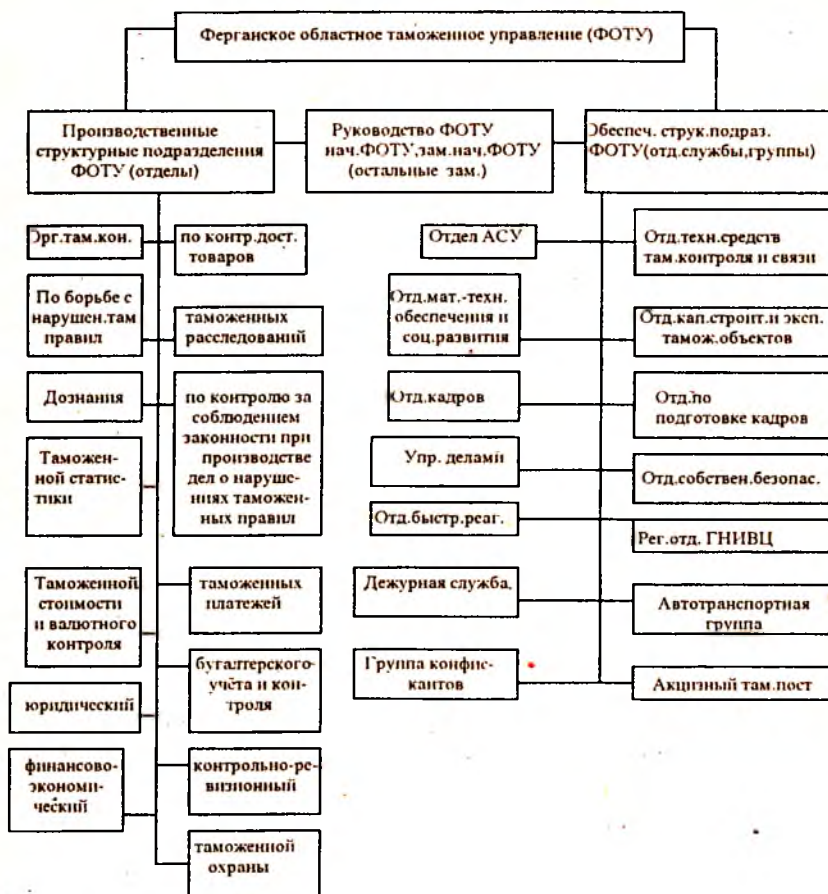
Ферганское областное таможенное управление (ФОТУ)

Производственные структурные подразделения ФОТУ (отделы)

Руководство ФОТУ нач.ФОТУ,зам.нач.ФОТУ (остальные зам.)

Обеспеч. струк.подраз. ФОТУ(отд.службы,группы)

Орг.там.кон.

по контр.дост. товаров

По борьбе с нарушен.там правил

таможенных расследований

Дознания

по контролю за соблюдением законности при производстве дел о нарушениях таможенных правил

Таможенной статистики

Таможенной стоимости и валютного контроля

таможенных платежей

бухгалтерского учёта и контроля

юридический

финансово-экономический

контрольно-ревизионный

таможенной охраны

Отдел АСУ

Отд.техн.средств там.контроля и связи

Отд.мат.-техн. обеспечения и соц.развития

Отд.кап.строит.и эксп. тамож.объектов

Отд.кадров

Отд.по подготовке кадров

Упр. делами

Отд.собствен.безопас.

Отд.быстр.реаг.

Рег.отд. ГНИВЦ

Дежурная служба.

Автотранспортная группа

Группа конфискантов

Акцизный там.пост